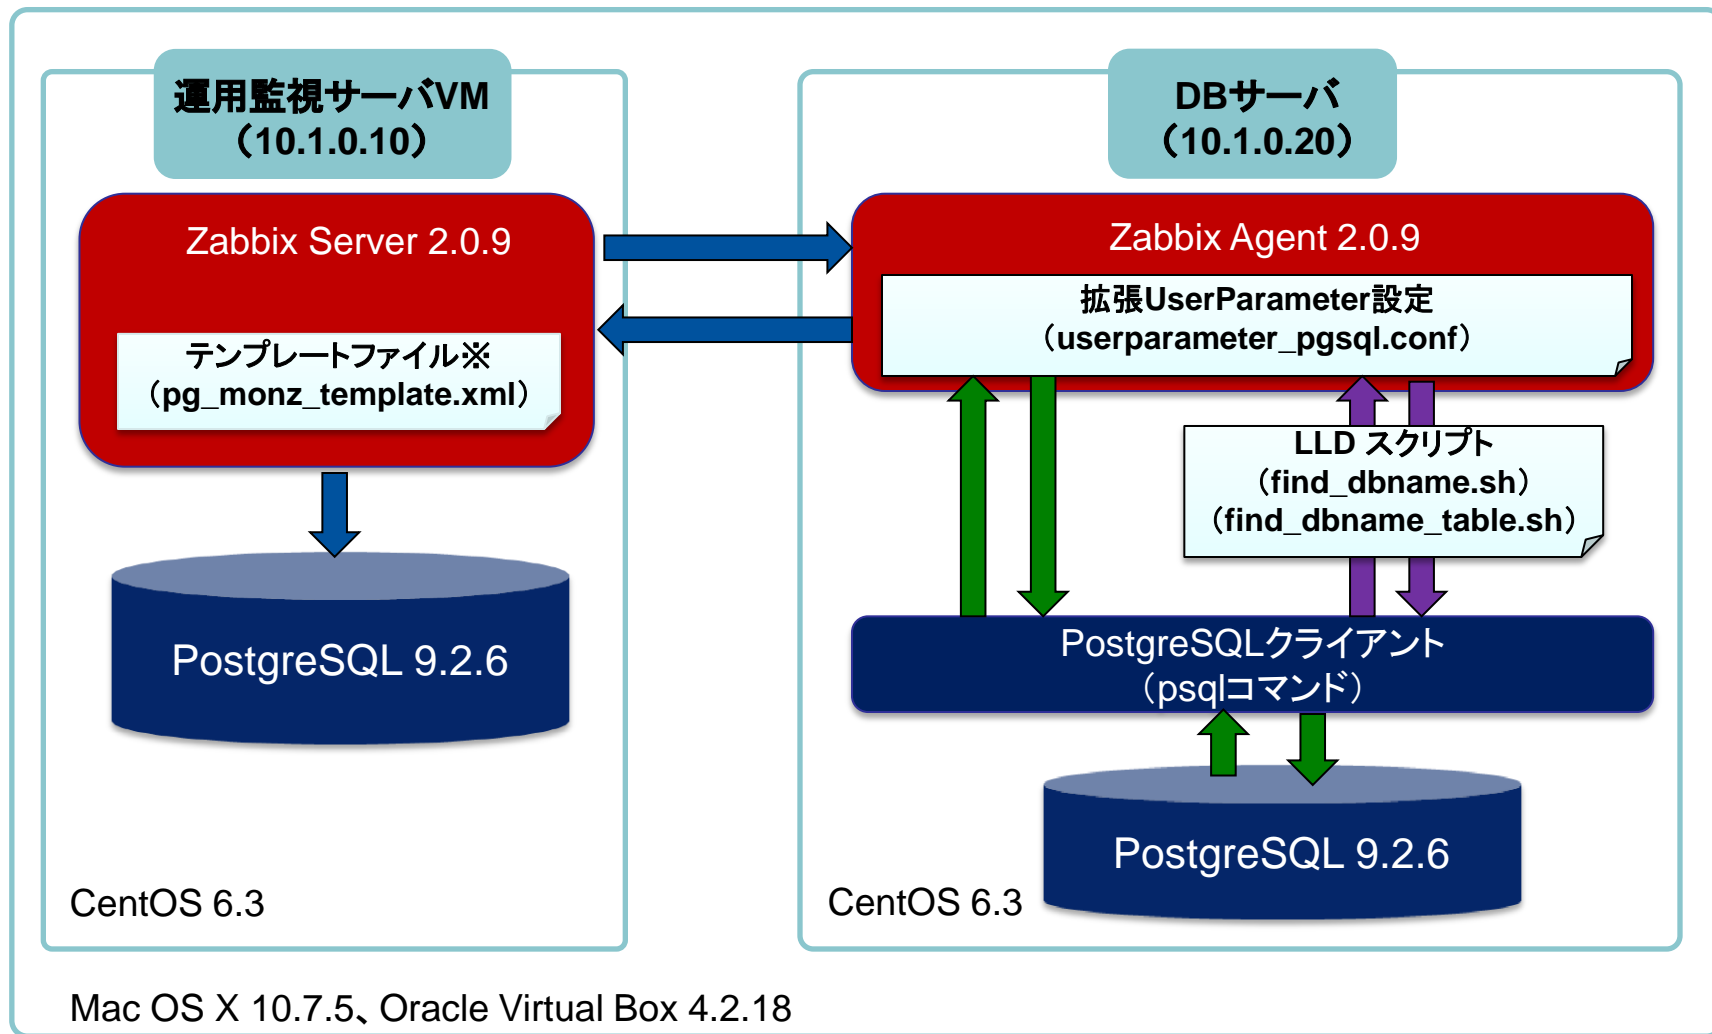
運用監視サーバVM
（10.1.0.10）

Zabbix Server 2.0.9

テンプレートファイル※
（pg_monz_template.xml）

PostgreSQL 9.2.6

CentOS 6.3

DBサーバ
（10.1.0.20）

Zabbix Agent 2.0.9

拡張UserParameter設定
（userparameter_pgsql.conf）

LLD スクリプト
（find_dbname.sh）
（find_dbname_table.sh）

PostgreSQLクライアント
（psqlコマンド）

PostgreSQL 9.2.6

CentOS 6.3

Mac OS X 10.7.5、Oracle Virtual Box 4.2.18